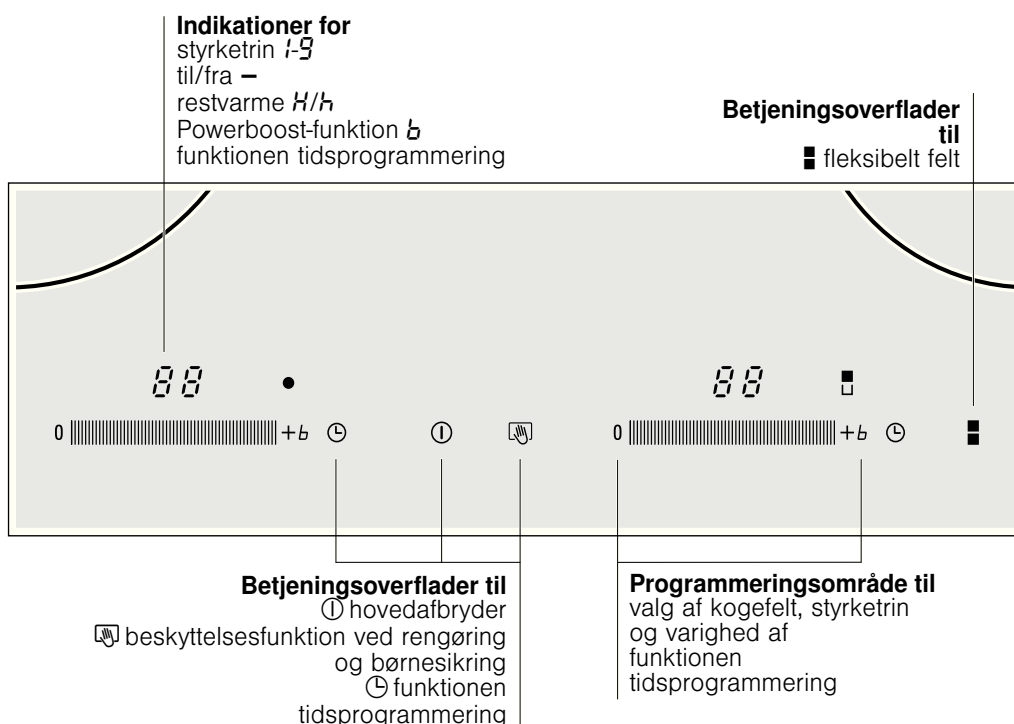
**Indikationer for**
styrketrin 1-9
til/fra –
restvarme H/h
Powerboost-funktion b
funktionen tidsprogrammering

**Betjeningsoverflader til**
▮ fleksibelt felt

88 ● 88

0 +b ⏲ ⏻ 0 +b ⏲

**Betjeningsoverflader til**
⏻ hovedafbryder
beskyttelsesfunktion ved rengøring og børnesikring
⏲ funktionen tidsprogrammering

**Programmeringsområde til**
valg af kogefelt, styrketrin og varighed af funktionen tidsprogrammering